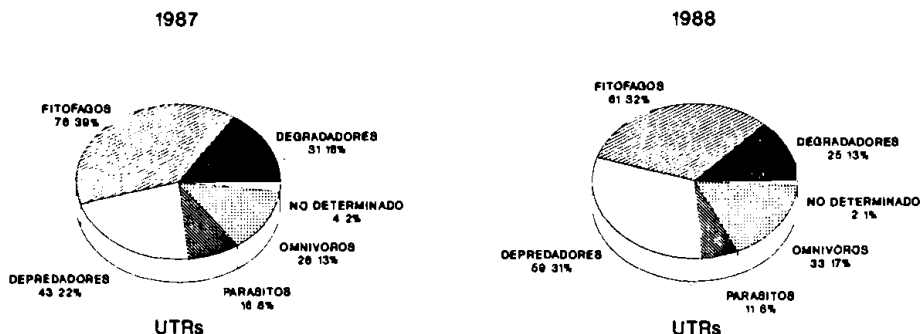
1987

FITOFAGOS
78 39%

DEGRADADORES
31 16%

NO DETERMINADO
4 2%

OMNIVOROS
26 13%

PARASITOS
16 8%

DEPREDADORES
43 22%

UTRs

1988

FITOFAGOS
61 32%

DEGRADADORES
25 13%

NO DETERMINADO
2 1%

OMNIVOROS
33 17%

PARASITOS
11 6%

DEPREDADORES
59 31%

UTRs